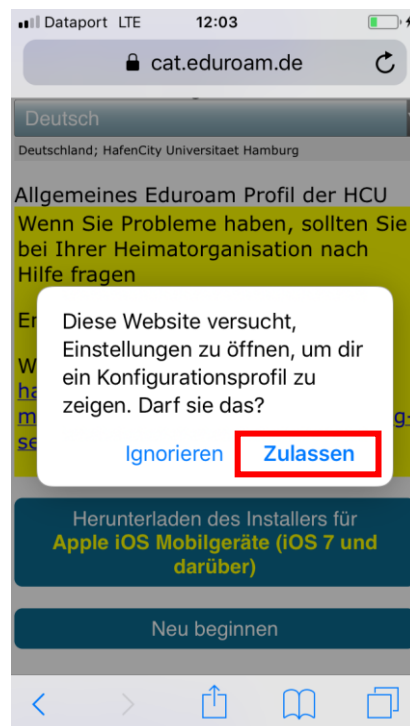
Dataport LTE 12:03

cat.eduroam.de

Deutsch

Deutschland; HafenCity Universitaet Hamburg

Allgemeines Eduroam Profil der HCU

Wenn Sie Probleme haben, sollten Sie bei Ihrer Heimatorganisation nach Hilfe fragen

E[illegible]

W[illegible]
ha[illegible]
m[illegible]g-
se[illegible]

Diese Website versucht, Einstellungen zu öffnen, um dir ein Konfigurationsprofil zu zeigen. Darf sie das?

Ignorieren Zulassen

Herunterladen des Installers für **Apple iOS Mobilgeräte (iOS 7 und darüber)**

Neu beginnen